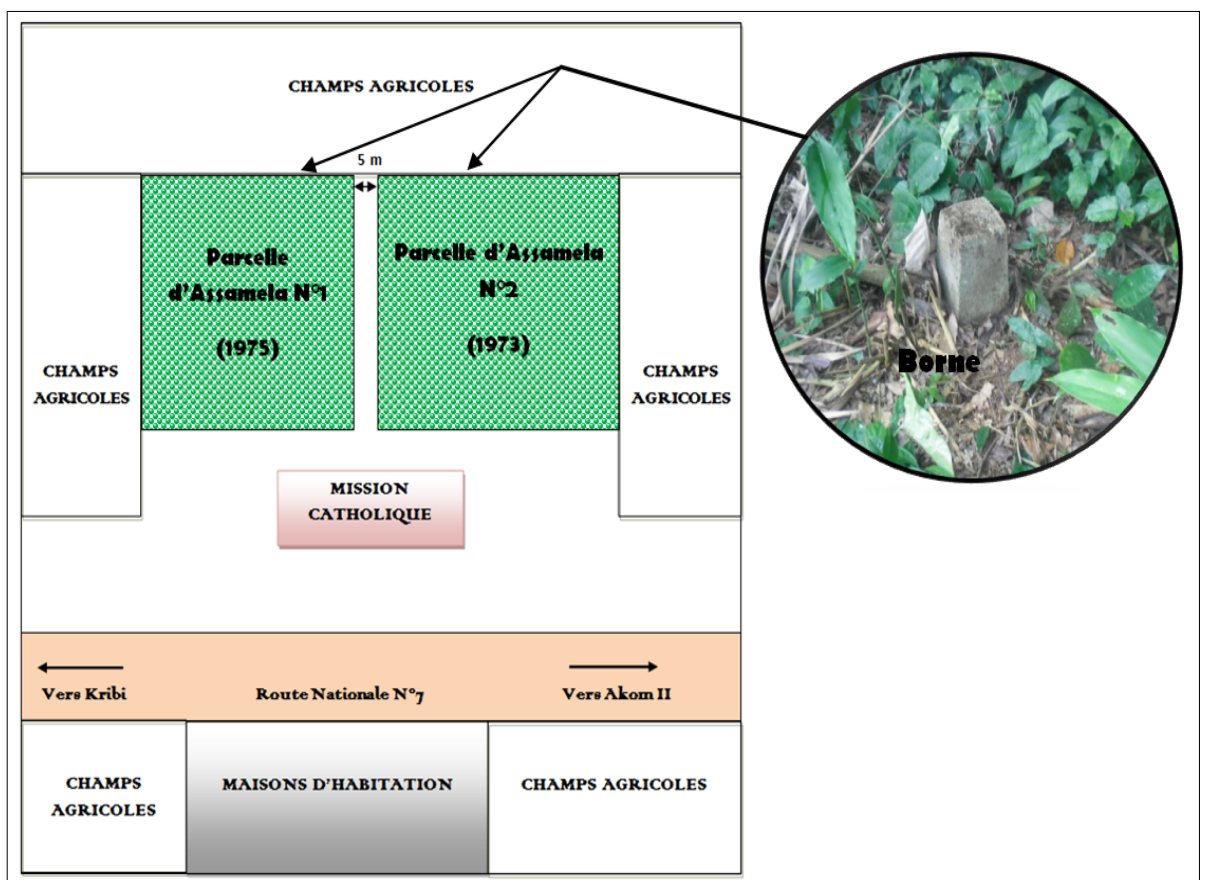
CHAMPS AGRICOLES

5 m

Parcelle d'Assamela N°1

(1975)

Parcelle d'Assamela N°2

(1973)

CHAMPS AGRICOLES

CHAMPS AGRICOLES

Borne

MISSION CATHOLIQUE

Vers Kribi

Route Nationale N°7

Vers Akom II

CHAMPS AGRICOLES

MAISONS D'HABITATION

CHAMPS AGRICOLES